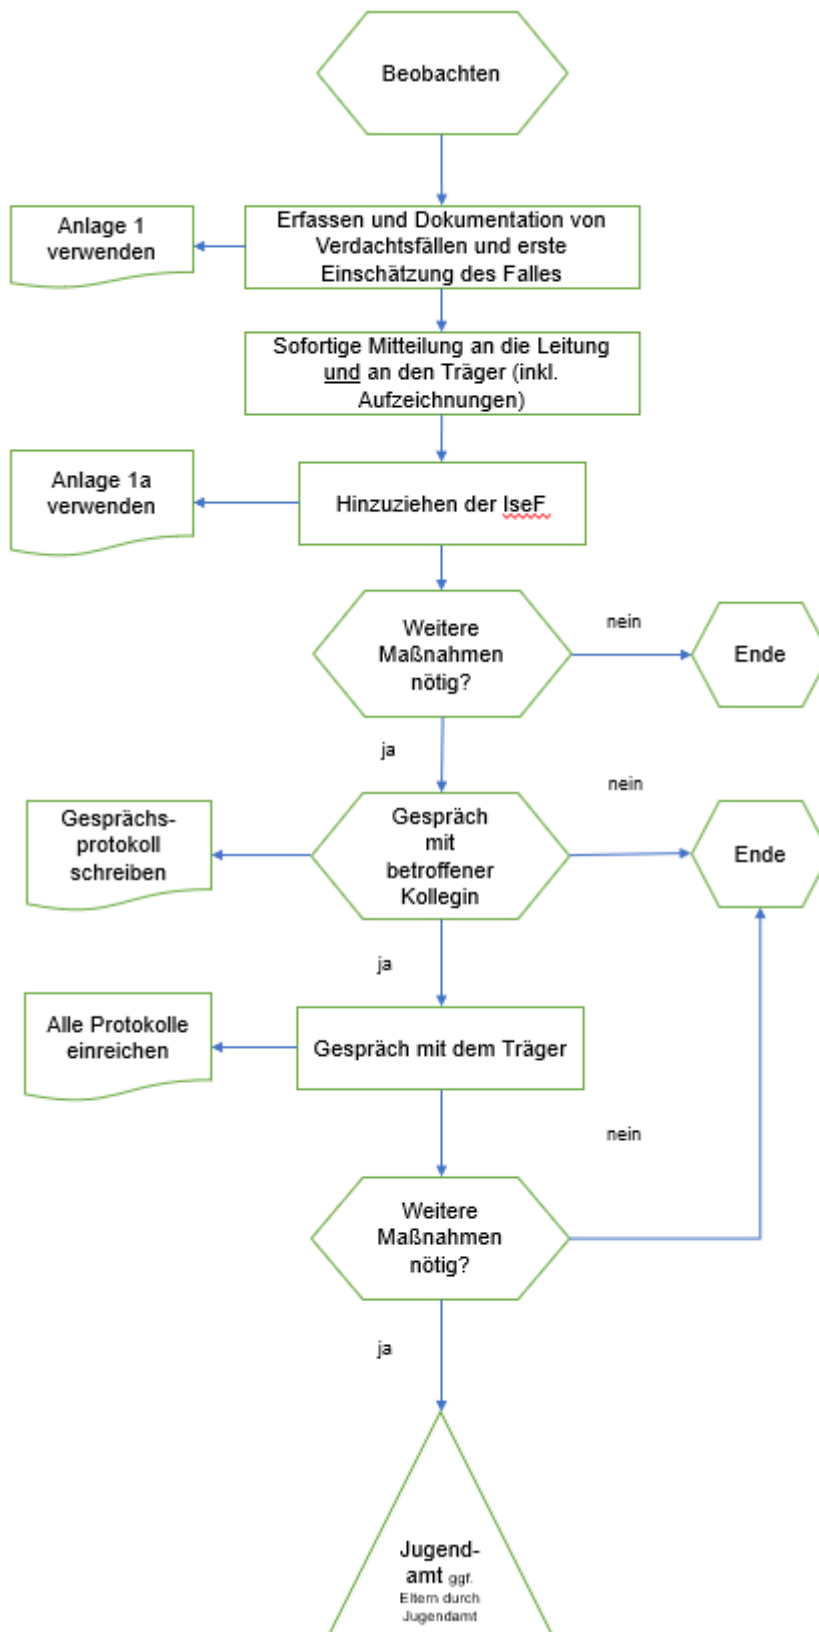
Beobachten

Anlage 1 verwenden

Erfassen und Dokumentation von Verdachtsfällen und erste Einschätzung des Falles

Sofortige Mitteilung an die Leitung und an den Träger (inkl. Aufzeichnungen)

Anlage 1a verwenden

Hinzuziehen der IseF

Weitere Maßnahmen nötig?

nein

Ende

ja

nein

Gesprächs-protokoll schreiben

Gespräch mit betroffener Kollegin

Ende

ja

Alle Protokolle einreichen

Gespräch mit dem Träger

nein

Weitere Maßnahmen nötig?

ja

Jugend-amt ggf. Eltern durch Jugendamt